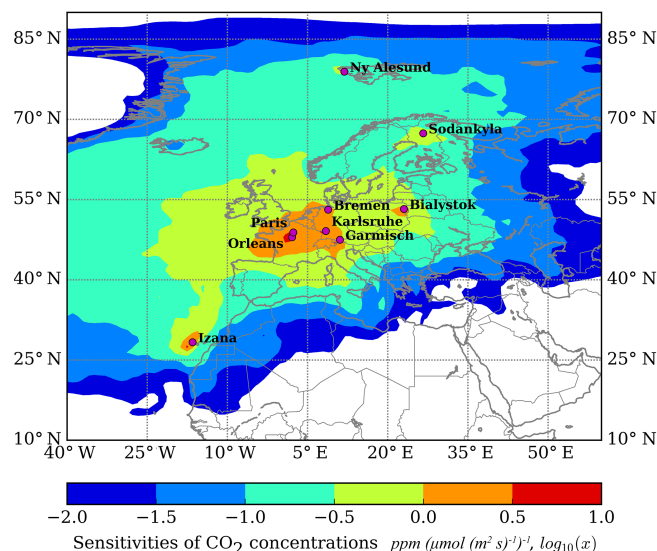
85° N
70° N
55° N
40° N
25° N
10° N
85° N
70° N
55° N
40° N
25° N
10° N
Ny Alesund
Sodankyla
Bremen
Bialystok
Paris
Karlsruhe
Orleans
Garmisch
Izana
40° W 25° W 10° W 5° E 20° E 35° E 50° E
−2.0 −1.5 −1.0 −0.5 0.0 0.5 1.0
Sensitivities of $CO_2$ concentrations $ppm\ (\mu mol\ (m^2\ s)^{-1})^{-1},\ log_{10}(x)$